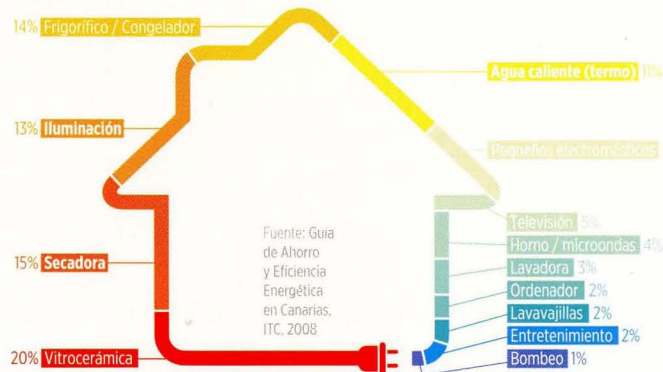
14% Frigorífico / Congelador

Agua caliente (termo) 11%

13% Iluminación

Pequeños electrodomésticos

15% Secadora

Fuente: Guía de Ahorro y Eficiencia Energética en Canarias, ITC, 2008

Televisión 5%

Horno / microondas 4%

Lavadora 3%

Ordenador 2%

Lavavajillas 2%

Entretenimiento 2%

Bombeo 1%

20% Vitrocerámica